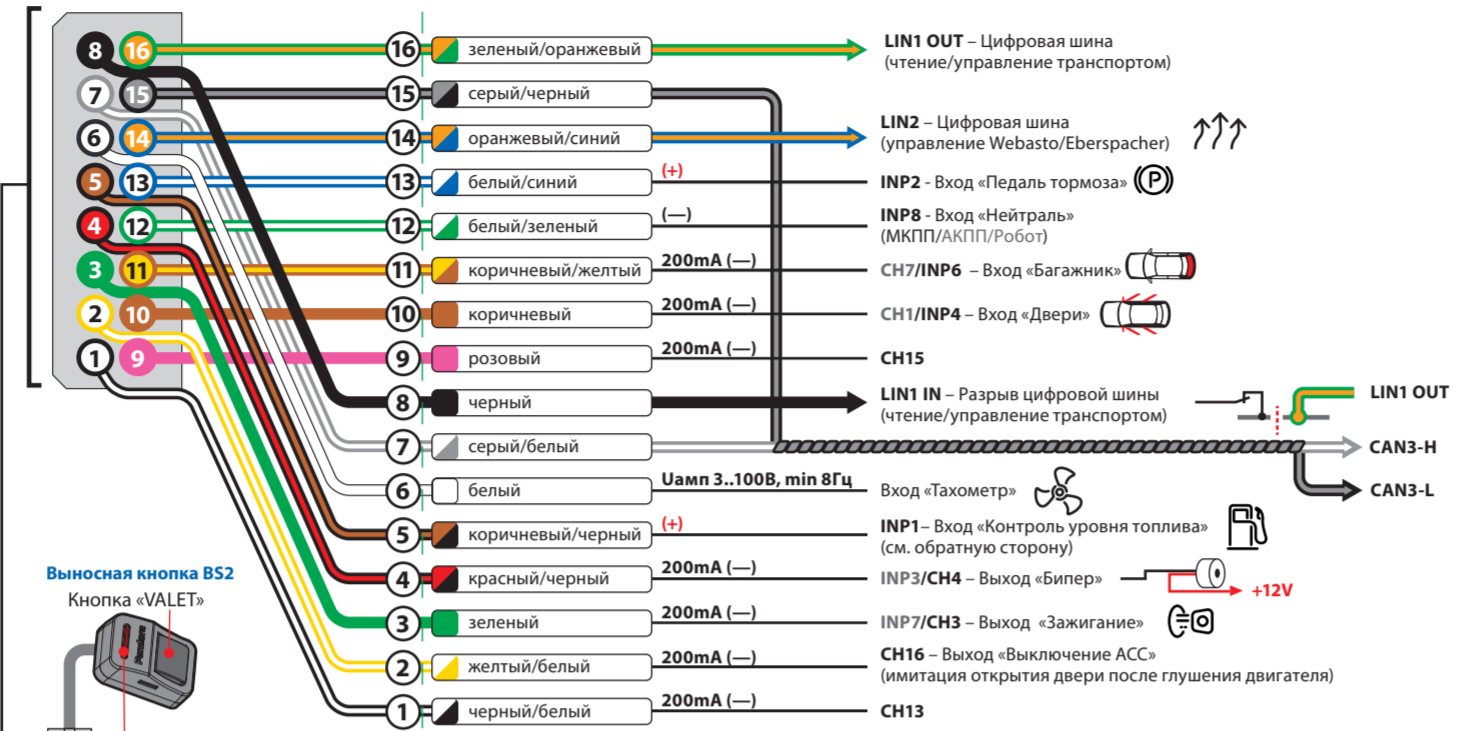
8 16
7 15
6 14
5 13
4 12
3 11
2 10
1 9

16 зеленый/оранжевый
LIN1 OUT – Цифровая шина (чтение/управление транспортом)

15 серый/черный

14 оранжевый/синий
LIN2 – Цифровая шина (управление Webasto/Eberspacher)

13 белый/синий (+)
INP2 - Вход «Педаль тормоза» P

12 белый/зеленый (—)
INP8 - Вход «Нейтраль» (МКПП/АКПП/Робот)

11 коричневый/желтый 200mA (—)
CH7/INP6 – Вход «Багажник»

10 коричневый 200mA (—)
CH1/INP4 – Вход «Двери»

9 розовый 200mA (—)
CH15

8 черный
LIN1 IN – Разрыв цифровой шины (чтение/управление транспортом)
LIN1 OUT

7 серый/белый
CAN3-H
CAN3-L

6 белый Uамп 3..100В, min 8Гц
Вход «Тахометр»

5 коричневый/черный (+)
INP1– Вход «Контроль уровня топлива» (см. обратную сторону)

4 красный/черный 200mA (—)
INP3/CH4 – Выход «Бипер»
+12V

3 зеленый 200mA (—)
INP7/CH3 – Выход «Зажигание»

2 желтый/белый 200mA (—)
CH16 – Выход «Выключение АСС» (имитация открытия двери после глушения двигателя)

1 черный/белый 200mA (—)
CH13

Выносная кнопка BS2
Кнопка «VALET»
Pandora